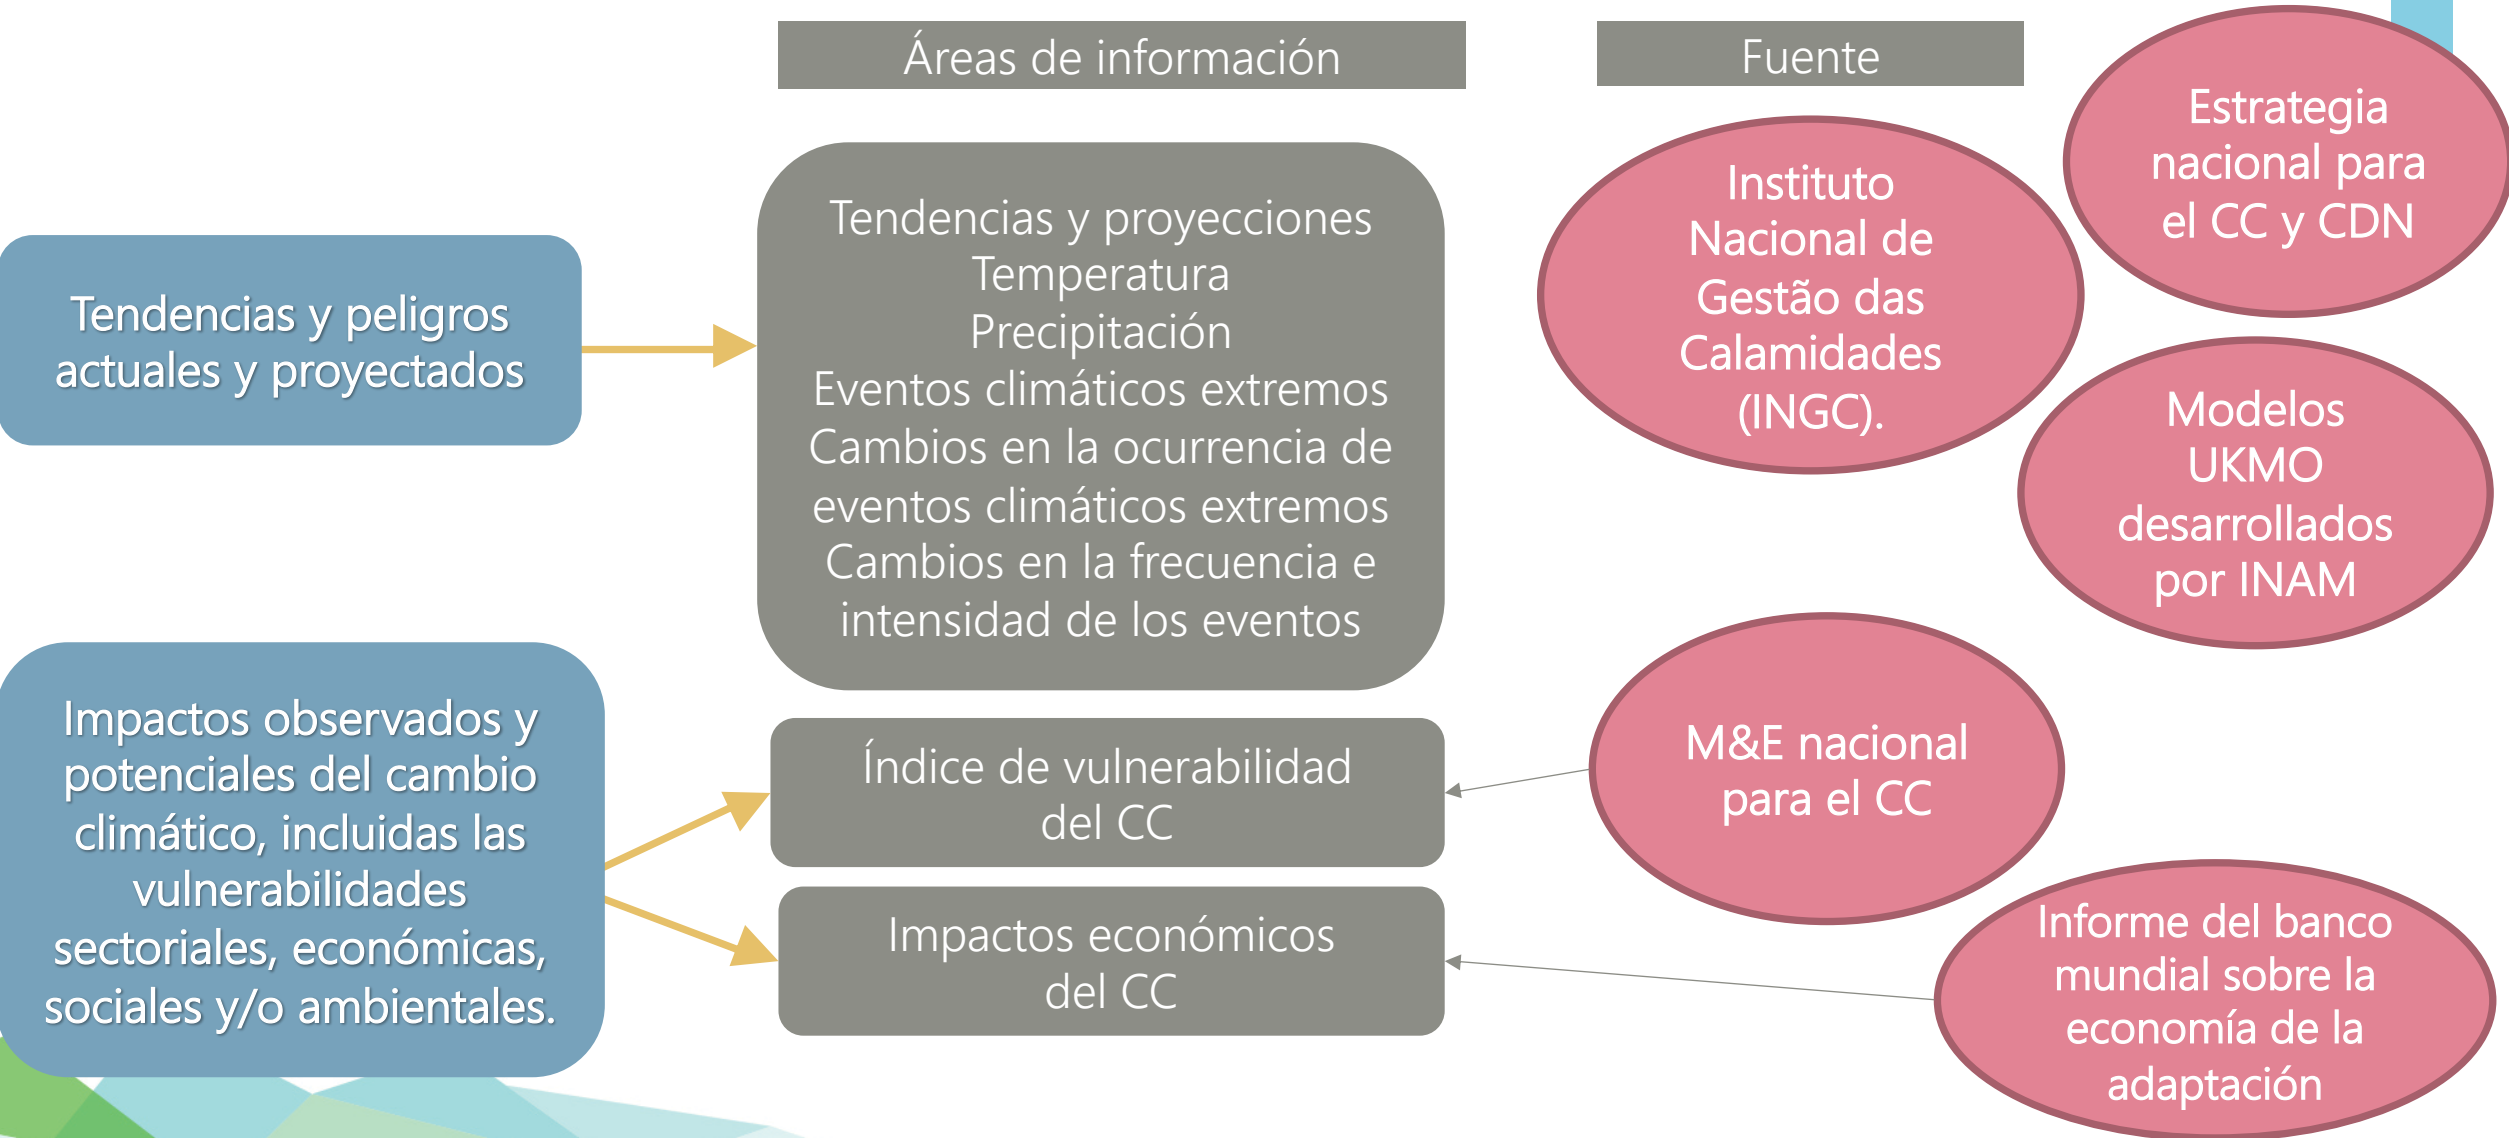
Áreas de información

Fuente

Tendencias y peligros actuales y proyectados

Tendencias y proyecciones
Temperatura
Precipitación
Eventos climáticos extremos
Cambios en la ocurrencia de eventos climáticos extremos
Cambios en la frecuencia e intensidad de los eventos

Instituto Nacional de Gestão das Calamidades (INGC).

Estrategia nacional para el CC y CDN

Modelos UKMO desarrollados por INAM

Impactos observados y potenciales del cambio climático, incluidas las vulnerabilidades sectoriales, económicas, sociales y/o ambientales.

Índice de vulnerabilidad del CC

Impactos económicos del CC

M&E nacional para el CC

Informe del banco mundial sobre la economía de la adaptación